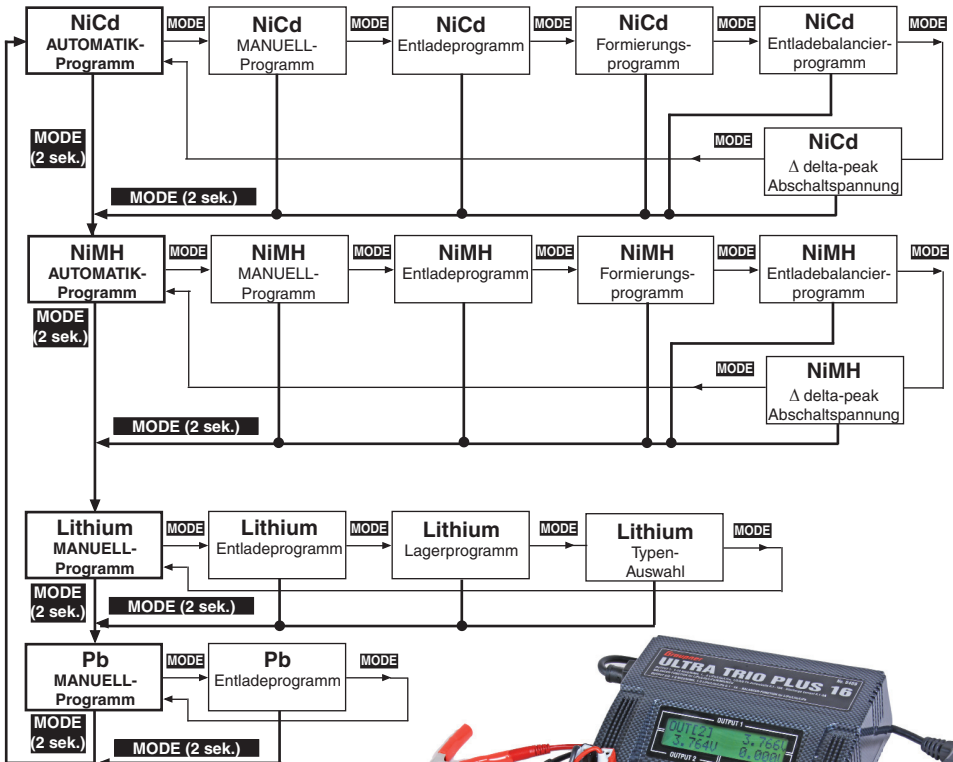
NiCd
AUTOMATIK-
Programm

MODE

NiCd
MANUELL-
Programm

MODE

NiCd
Entladeprogramm

MODE

NiCd
Formierungs-
programm

MODE

NiCd
Entladebalancier-
programm

MODE

MODE
(2 sek.)

MODE

NiCd
Δ delta-peak
Abschaltspannung

MODE (2 sek.)

NiMH
AUTOMATIK-
Programm

MODE

NiMH
MANUELL-
Programm

MODE

NiMH
Entladeprogramm

MODE

NiMH
Formierungs-
programm

MODE

NiMH
Entladebalancier-
programm

MODE

MODE
(2 sek.)

MODE

NiMH
Δ delta-peak
Abschaltspannung

MODE (2 sek.)

Lithium
MANUELL-
Programm

MODE

Lithium
Entladeprogramm

MODE

Lithium
Lagerprogramm

MODE

Lithium
Typen-
Auswahl

MODE

MODE
(2 sek.)

MODE (2 sek.)

Pb
MANUELL-
Programm

MODE

Pb
Entladeprogramm

MODE

MODE
(2 sek.)

MODE (2 sek.)

Graupner
ULTRA TRIO PLUS 16
OUTPUT 1
OUTPUT 2
OUT[2] 3.766U
3.764U 0.000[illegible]